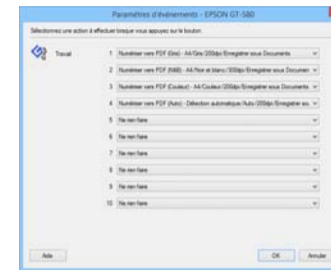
Paramètres d'événements - EPSON GT-S80

Sélectionnez une action à effectuer lorsque vous appuyez sur le bouton.

Travail

1 Numériser vers PDF (Gris) - A4/Gris/200dpi/Enregistrer sous Documents

2 Numériser vers PDF (N&B) - A4/Noir et blanc/300dpi/Enregistrer sous Documen

3 Numériser vers PDF (Couleur) - A4/Couleur/200dpi/Enregistrer sous Documents

4 Numériser vers PDF (Auto) - Détection automatique/Auto/200dpi/Enregistrer sou

5 Ne rien faire

6 Ne rien faire

7 Ne rien faire

8 Ne rien faire

9 Ne rien faire

10 Ne rien faire

Aide

OK

Annuler